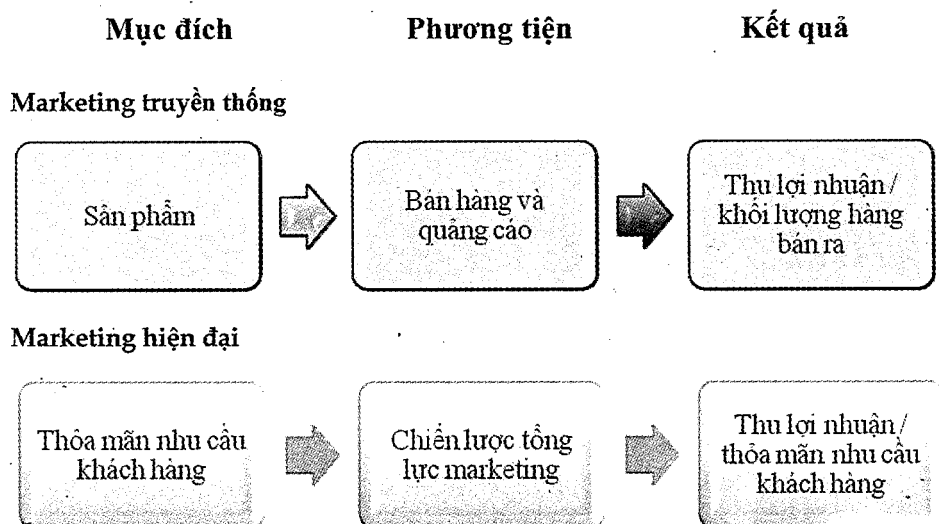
Mục đích

Phương tiện

Kết quả

Marketing truyền thống

Sản phẩm

Bán hàng và quảng cáo

Thu lợi nhuận / khối lượng hàng bán ra

Marketing hiện đại

Thỏa mãn nhu cầu khách hàng

Chiến lược tổng lực marketing

Thu lợi nhuận / thỏa mãn nhu cầu khách hàng